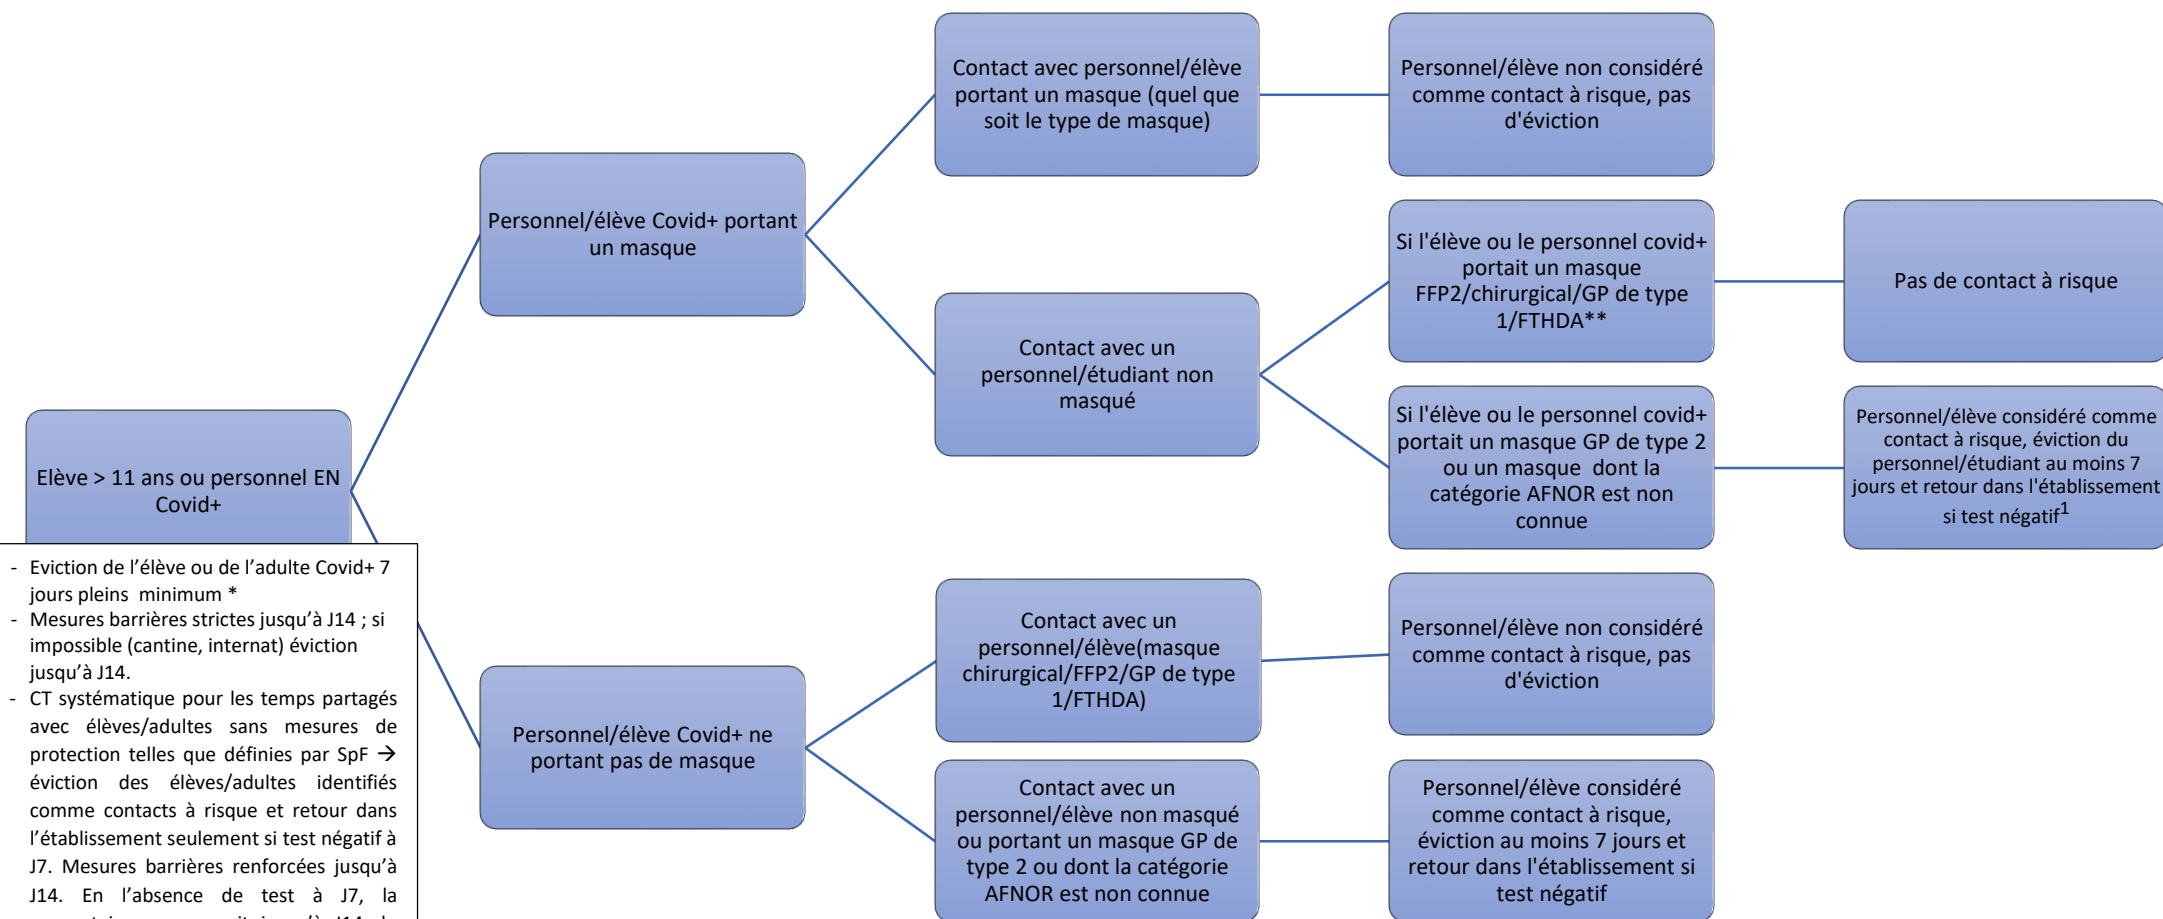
Elève > 11 ans ou personnel EN Covid+

Personnel/élève Covid+ portant un masque

Contact avec personnel/élève portant un masque (quel que soit le type de masque)

Personnel/élève non considéré comme contact à risque, pas d'éviction

Contact avec un personnel/étudiant non masqué

Si l'élève ou le personnel covid+ portait un masque FFP2/chirurgical/GP de type 1/FTHDA**

Pas de contact à risque

Si l'élève ou le personnel covid+ portait un masque GP de type 2 ou un masque dont la catégorie AFNOR est non connue

Personnel/élève considéré comme contact à risque, éviction du personnel/étudiant au moins 7 jours et retour dans l'établissement si test négatif$^1$

- Eviction de l'élève ou de l'adulte Covid+ 7 jours pleins minimum *
- Mesures barrières strictes jusqu'à J14 ; si impossible (cantine, internat) éviction jusqu'à J14.
- CT systématique pour les temps partagés avec élèves/adultes sans mesures de protection telles que définies par SpF → éviction des élèves/adultes identifiés comme contacts à risque et retour dans l'établissement seulement si test négatif à J7. Mesures barrières renforcées jusqu'à J14. En l'absence de test à J7, la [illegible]

Personnel/élève Covid+ ne portant pas de masque

Contact avec un personnel/élève(masque chirurgical/FFP2/GP de type 1/FTHDA)

Personnel/élève non considéré comme contact à risque, pas d'éviction

Contact avec un personnel/élève non masqué ou portant un masque GP de type 2 ou dont la catégorie AFNOR est non connue

Personnel/élève considéré comme contact à risque, éviction au moins 7 jours et retour dans l'établissement si test négatif